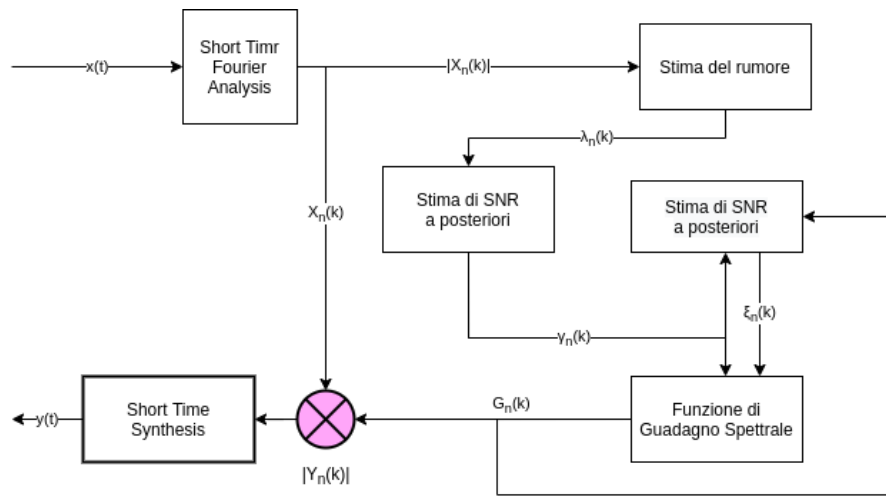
x(t)

Short Timr Fourier Analysis

$|X_n(k)|$

Stima del rumore

$\lambda_n(k)$

$X_n(k)$

Stima di SNR a posteriori

Stima di SNR a posteriori

$\xi_n(k)$

$\gamma_n(k)$

y(t)

Short Time Synthesis

$G_n(k)$

Funzione di Guadagno Spettrale

$|Y_n(k)|$